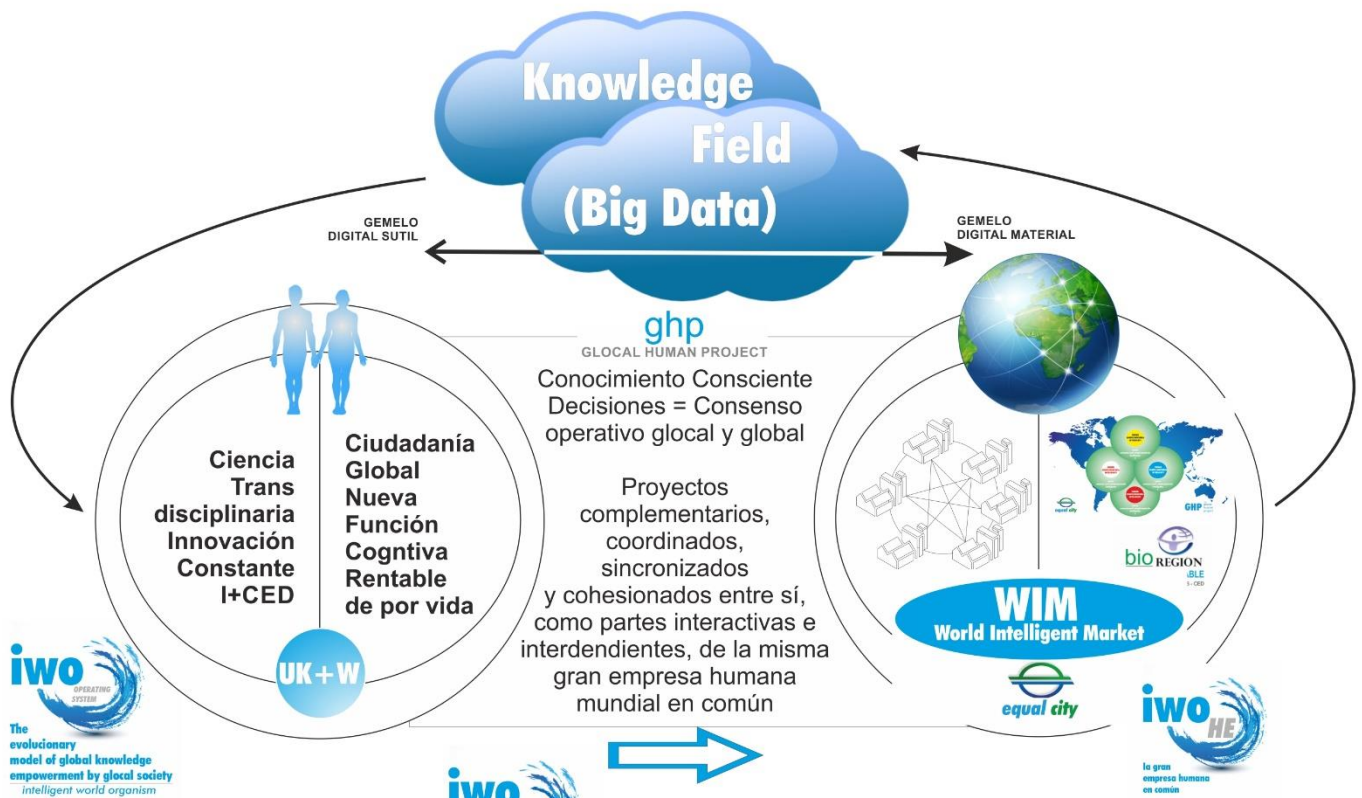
Knowledge Field (Big Data)

GEMELO DIGITAL SUTIL

GEMELO DIGITAL MATERIAL

ghp
GLOCAL HUMAN PROJECT

Conocimiento Consciente
Decisiones = Consenso operativo glocal y global

Proyectos complementarios, coordinados, sincronizados y cohesionados entre sí, como partes interactivas e interdendientes, de la misma gran empresa humana mundial en común

Ciencia Trans disciplinaria Innovación Constante I+CED

Ciudadanía Global Nueva Función Cogntiva Rentable de por vida

UK+W

iwo
OPERATING SYSTEM
The evolucionary model of global knowledge empowerment by glocal society
intelligent world organism

iwo

equal city

GHP

bio REGION
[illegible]BLE
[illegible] - CED

WIM
World Intelligent Market

equal city

iwo HE
la gran empresa humana en común